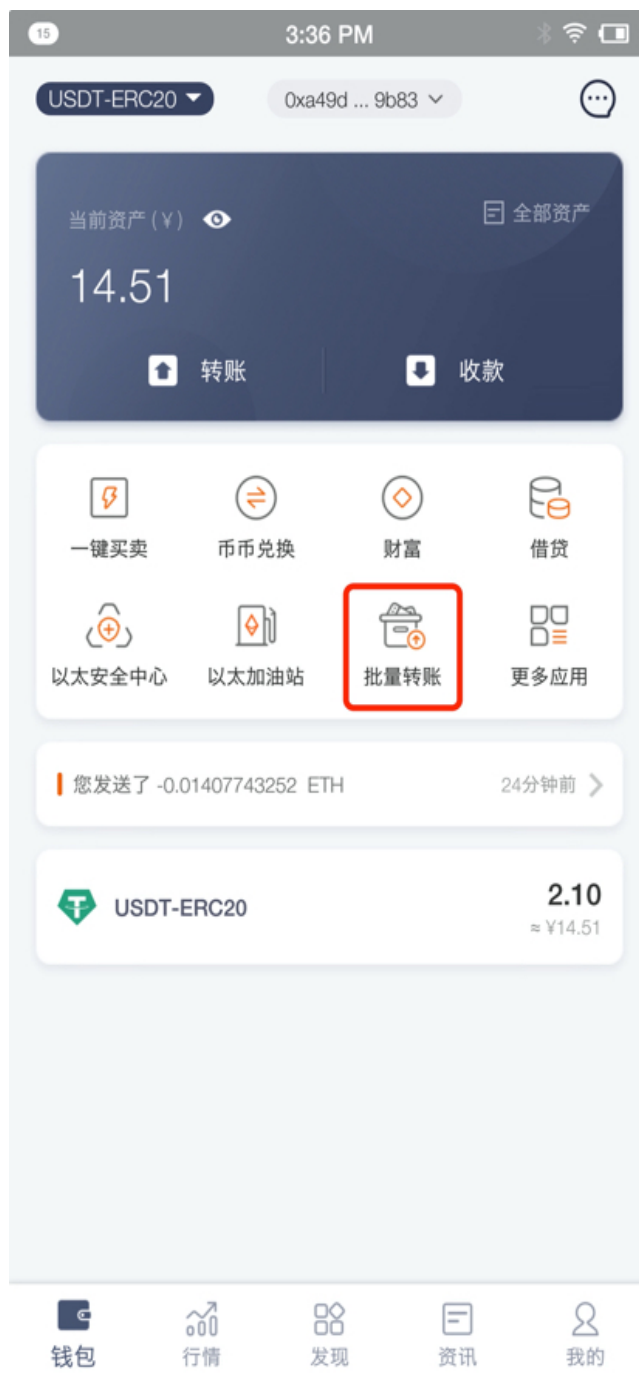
15 3:36 PM

USDT-ERC20 0xa49d ... 9b83

当前资产（¥） 全部资产

14.51

转账 收款

一键买卖 币币兑换 财富 借贷

以太安全中心 以太加油站 批量转账 更多应用

您发送了 -0.01407743252 ETH 24分钟前

USDT-ERC20 2.10
≈ ¥14.51

钱包 行情 发现 资讯 我的